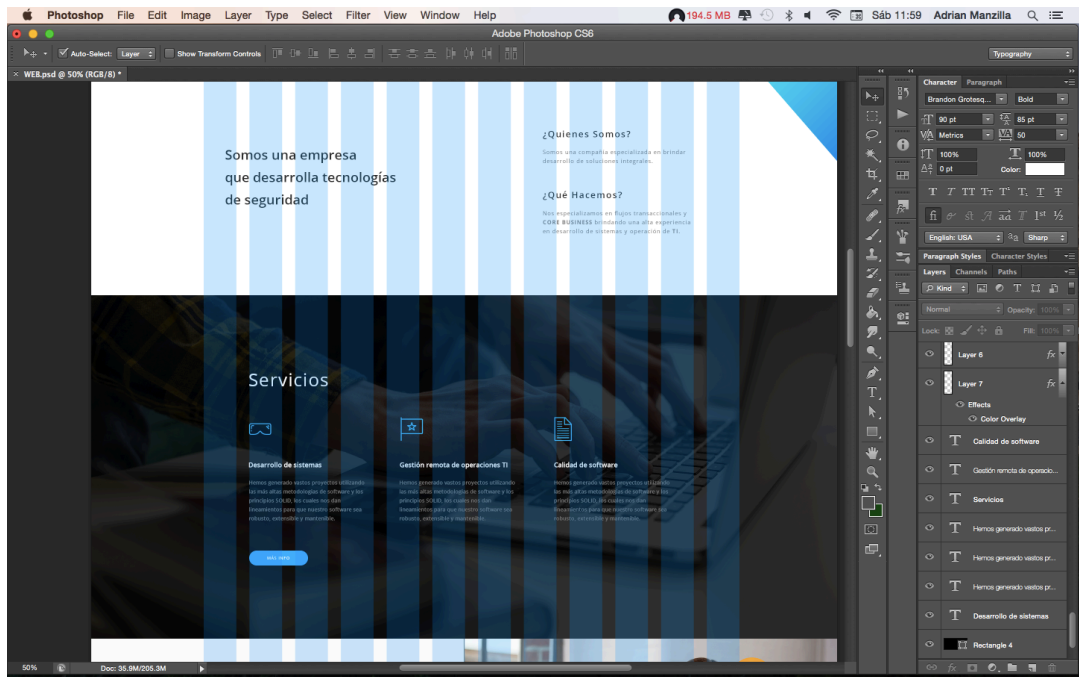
Photoshop File Edit Image Layer Type Select Filter View Window Help
194.5 MB Sáb 11:59 Adrian Manzilla
Adobe Photoshop CS6
Auto-Select: Layer Show Transform Controls
Typography
WEB.psd @ 50% (RGB/8) *

Somos una empresa que desarrolla tecnologías de seguridad

¿Quienes Somos?
Somos una compañía especializada en brindar desarrollo de soluciones integrales.

¿Qué Hacemos?
Nos especializamos en flujos transaccionales y CORE BUSINESS brindando una alta experiencia en desarrollo de sistemas y operación de TI.

Servicios

Desarrollo de sistemas
Hemos generado vastos proyectos utilizando las más altas metodologías de software y los principios SOLID, los cuales nos dan lineamientos para que nuestro software sea robusto, extensible y mantenible.

Gestión remota de operaciones TI
Hemos generado vastos proyectos utilizando las más altas metodologías de software y los principios SOLID, los cuales nos dan lineamientos para que nuestro software sea robusto, extensible y mantenible.

Calidad de software
Hemos generado vastos proyectos utilizando las más altas metodologías de software y los principios SOLID, los cuales nos dan lineamientos para que nuestro software sea robusto, extensible y mantenible.

MAS INFO

Character Paragraph
Brandon Grotesq... Bold
90 pt 85 pt
Metrics 50
100% 100%
0 pt Color:
English: USA Sharp
Paragraph Styles Character Styles
Layers Channels Paths
Kind
Normal Opacity: 100%
Lock: Fill: 100%
Layer 6
Layer 7
Effects
Color Overlay
Calidad de software
Gestión remota de operacio...
Servicios
Hemos generado vastos pr...
Hemos generado vastos pr...
Hemos generado vastos pr...
Desarrollo de sistemas
Rectangle 4
50% Doc: 35.9M/205.3M